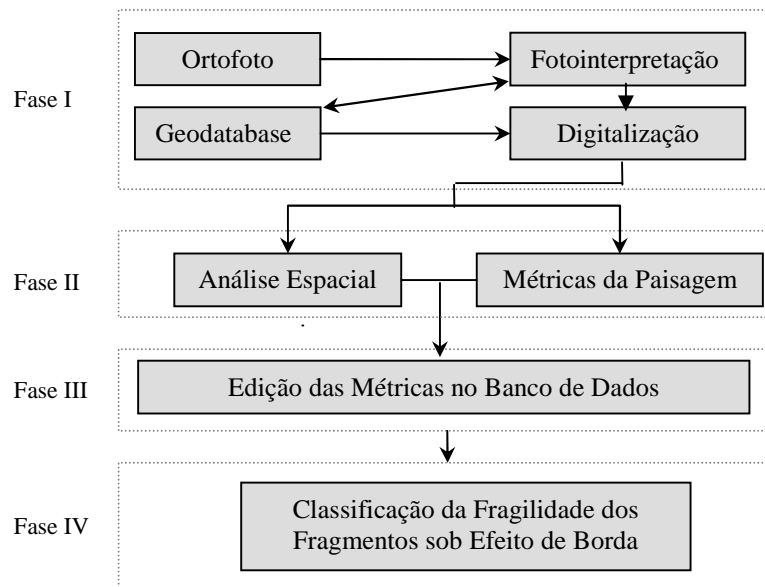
Fase I

Ortofoto

Fotointerpretação

Geodatabase

Digitalização

Fase II

Análise Espacial

Métricas da Paisagem

Fase III

Edição das Métricas no Banco de Dados

Fase IV

Classificação da Fragilidade dos Fragmentos sob Efeito de Borda